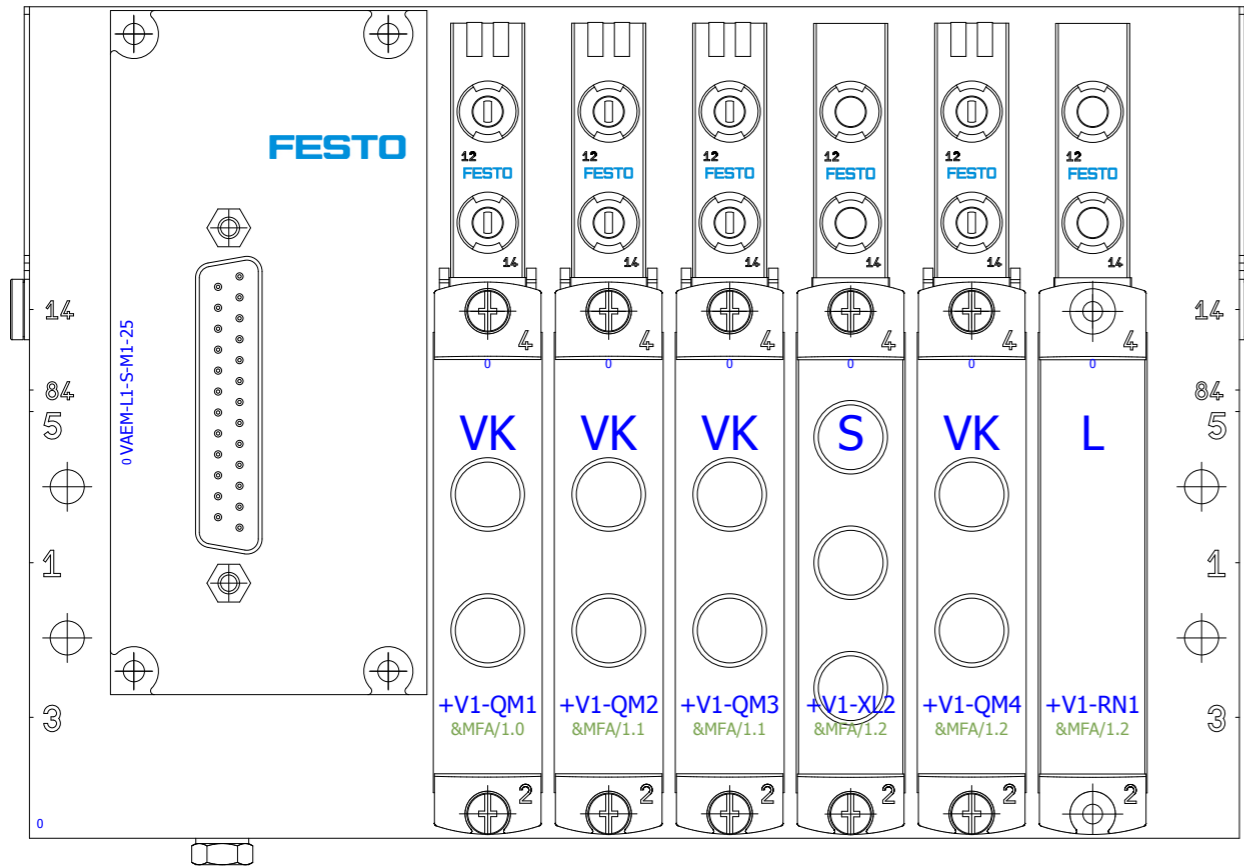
FESTO

0 VAEM-L1-S-M1-25

14
84
5
1
3

12
FESTO
14
4
0
VK
+V1-QM1
&MFA/1.0
2

12
FESTO
14
4
0
VK
+V1-QM2
&MFA/1.1
2

12
FESTO
14
4
0
VK
+V1-QM3
&MFA/1.1
2

12
FESTO
14
4
0
S
+V1-XL2
&MFA/1.2
2

12
FESTO
14
4
0
VK
+V1-QM4
&MFA/1.2
2

12
FESTO
14
4
0
L
+V1-RN1
&MFA/1.2
2

14
84
5
1
3

0